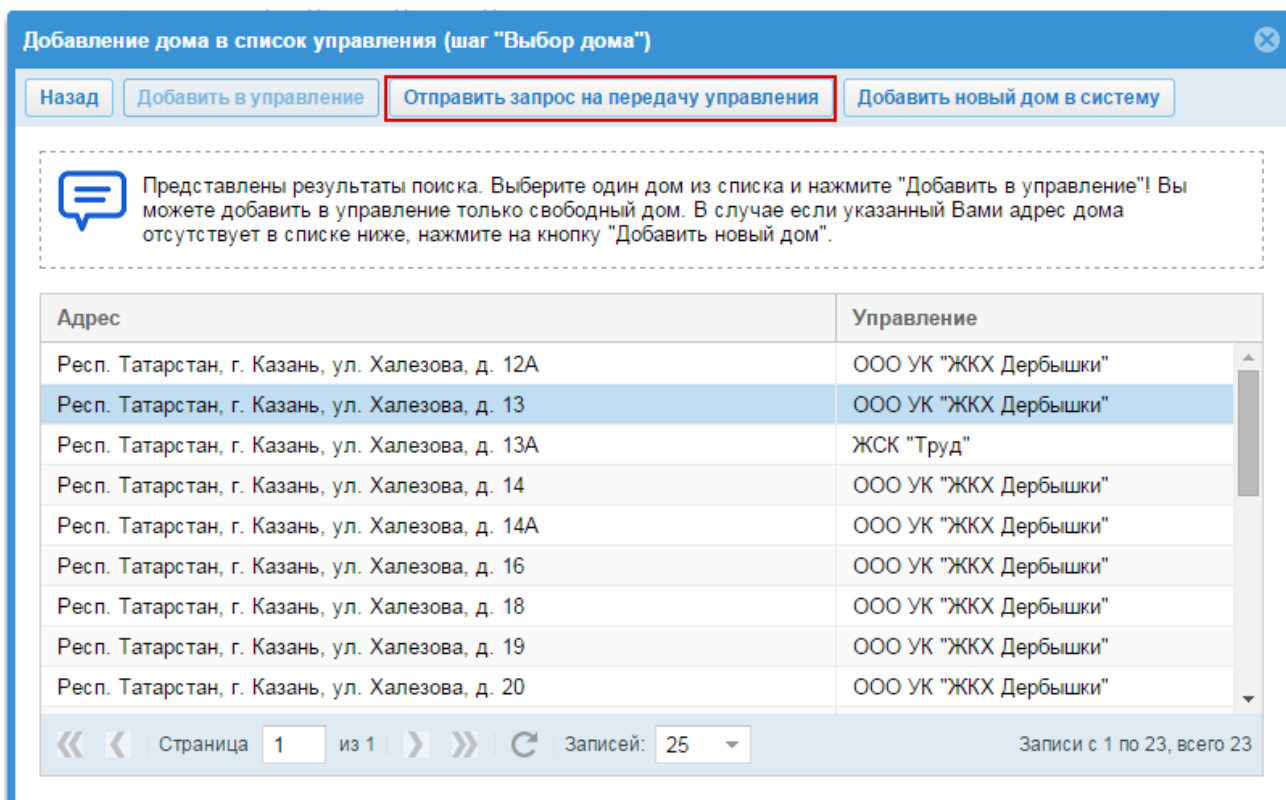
Добавление дома в список управления (шаг "Выбор дома")

Назад | Добавить в управление | Отправить запрос на передачу управления | Добавить новый дом в систему

Представлены результаты поиска. Выберите один дом из списка и нажмите "Добавить в управление"! Вы можете добавить в управление только свободный дом. В случае если указанный Вами адрес дома отсутствует в списке ниже, нажмите на кнопку "Добавить новый дом".

| Адрес | Управление |
|---|---|
| Респ. Татарстан, г. Казань, ул. Халезова, д. 12А | ООО УК "ЖКХ Дербышки" |
| Респ. Татарстан, г. Казань, ул. Халезова, д. 13 | ООО УК "ЖКХ Дербышки" |
| Респ. Татарстан, г. Казань, ул. Халезова, д. 13А | ЖСК "Труд" |
| Респ. Татарстан, г. Казань, ул. Халезова, д. 14 | ООО УК "ЖКХ Дербышки" |
| Респ. Татарстан, г. Казань, ул. Халезова, д. 14А | ООО УК "ЖКХ Дербышки" |
| Респ. Татарстан, г. Казань, ул. Халезова, д. 16 | ООО УК "ЖКХ Дербышки" |
| Респ. Татарстан, г. Казань, ул. Халезова, д. 18 | ООО УК "ЖКХ Дербышки" |
| Респ. Татарстан, г. Казань, ул. Халезова, д. 19 | ООО УК "ЖКХ Дербышки" |
| Респ. Татарстан, г. Казань, ул. Халезова, д. 20 | ООО УК "ЖКХ Дербышки" |

Страница 1 из 1 Записей: 25 Записи с 1 по 23, всего 23